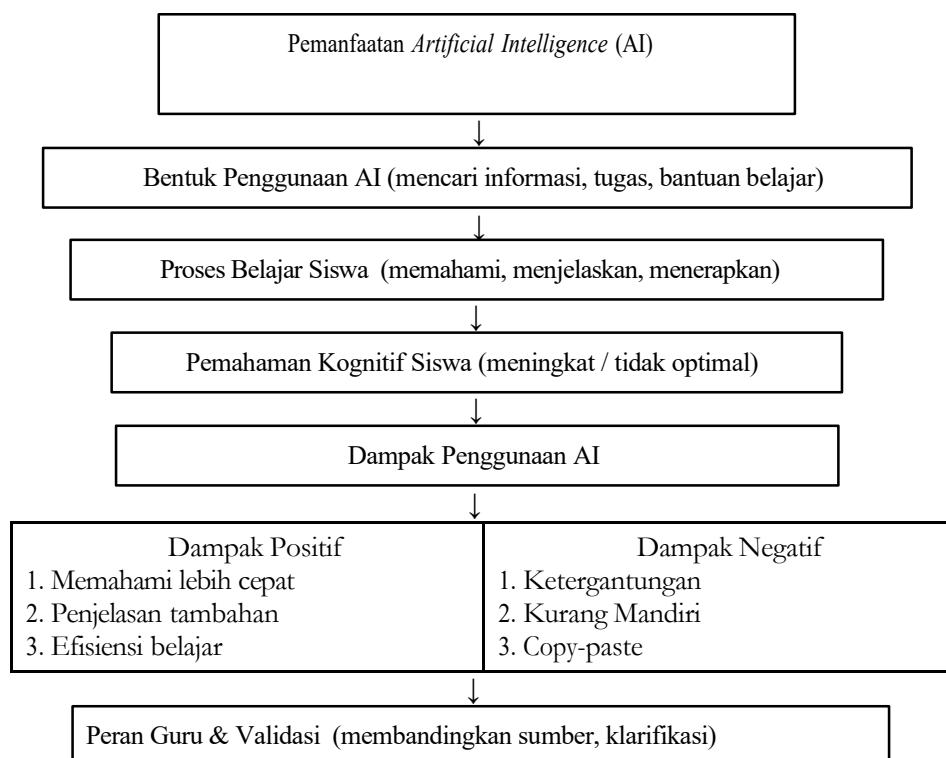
Pemanfaatan *Artificial Intelligence* (AI)

↓

Bentuk Penggunaan AI (mencari informasi, tugas, bantuan belajar)

↓

Proses Belajar Siswa (memahami, menjelaskan, menerapkan)

↓

Pemahaman Kognitif Siswa (meningkat / tidak optimal)

↓

Dampak Penggunaan AI

↓

| Dampak Positif | Dampak Negatif |
|---|---|
| 1. Memahami lebih cepat | 1. Ketergantungan |
| 2. Penjelasan tambahan | 2. Kurang Mandiri |
| 3. Efisiensi belajar | 3. Copy-paste |

↓

Peran Guru & Validasi (membandingkan sumber, klarifikasi)